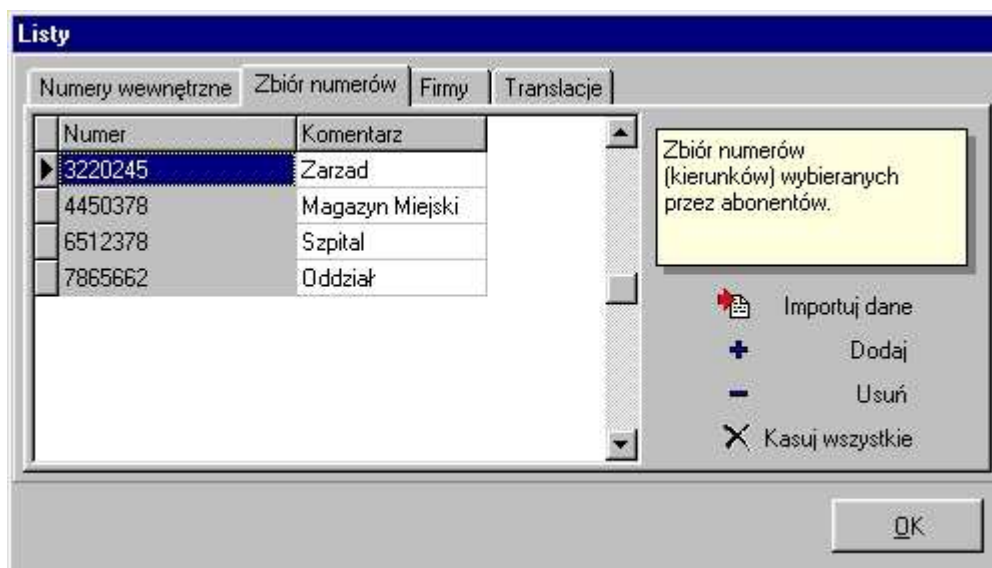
Listy

Numery wewnętrzne | Zbiór numerów | Firmy | Translacje

| Numer | Komentarz |
|---|---|
| 3220245 | Zarzad |
| 4450378 | Magazyn Miejski |
| 6512378 | Szpital |
| 7865662 | Oddział |

Zbiór numerów (kierunków) wybieranych przez abonentów.

Importuj dane

Dodaj

Usuń

Kasuj wszystkie

OK